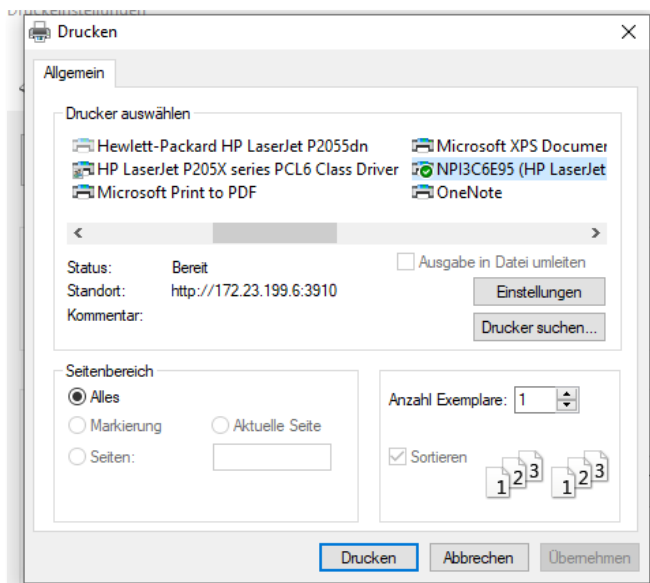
Druckeinstellungen

Drucken

Allgemein

Drucker auswählen

Hewlett-Packard HP LaserJet P2055dn
HP LaserJet P205X series PCL6 Class Driver
Microsoft Print to PDF
Microsoft XPS Documer
NPI3C6E95 (HP LaserJet
OneNote

Status: Bereit
Standort: http://172.23.199.6:3910
Kommentar:

Ausgabe in Datei umleiten

Einstellungen

Drucker suchen...

Seitenbereich

Alles
Markierung
Aktuelle Seite
Seiten:

Anzahl Exemplare: 1

Sortieren

1 2 3 1 2 3

Drucken Abbrechen Übernehmen